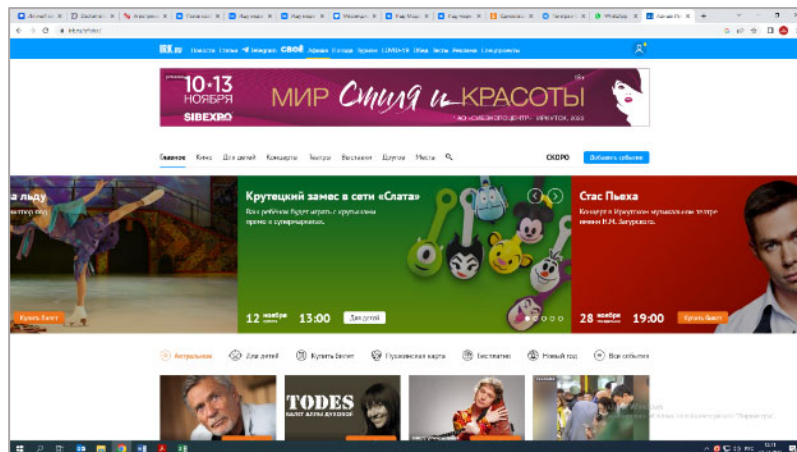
IRK.ru Новости Статьи Telegram СВОЁ Афиша Погода Бизнес COVID-19 Обед Тесты Реклама Спецпроекты

10-13 НОЯБРЯ SIBEXPO МИР Стиля и КРАСОТЫ

Главное Кино Для детей Концерты Театры Выставки Другое Места СКОРО Добавить событие

а льду

Купить билет

Крутецкий замес в сети «Слата»

Ваш ребёнок будет играть с крутыми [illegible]

12 ноября 13:00 Для детей

Стас Пьеха

Концерт в Иркутском музыкальном театре имени Н. М. Загурского.

28 ноября 19:00 Купить билет

Актуальное Для детей Купить билет Пушкинская карта Бесплатно Новый год Все события

TODES